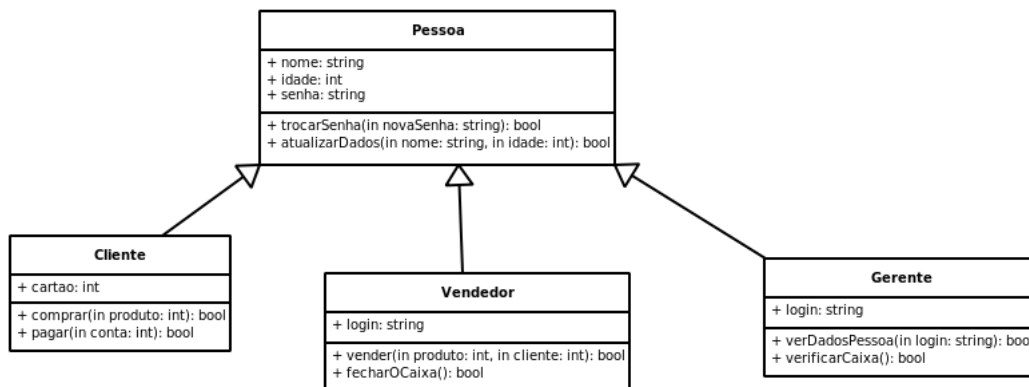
Pessoa

+ nome: string
+ idade: int
+ senha: string

+ trocarSenha(in novaSenha: string): bool
+ atualizarDados(in nome: string, in idade: int): bool

Cliente

+ cartao: int

+ comprar(in produto: int): bool
+ pagar(in conta: int): bool

Vendedor

+ login: string

+ vender(in produto: int, in cliente: int): bool
+ fecharOCaixa(): bool

Gerente

+ login: string

+ verDadosPessoa(in login: string): bool
+ verificarCaixa(): bool